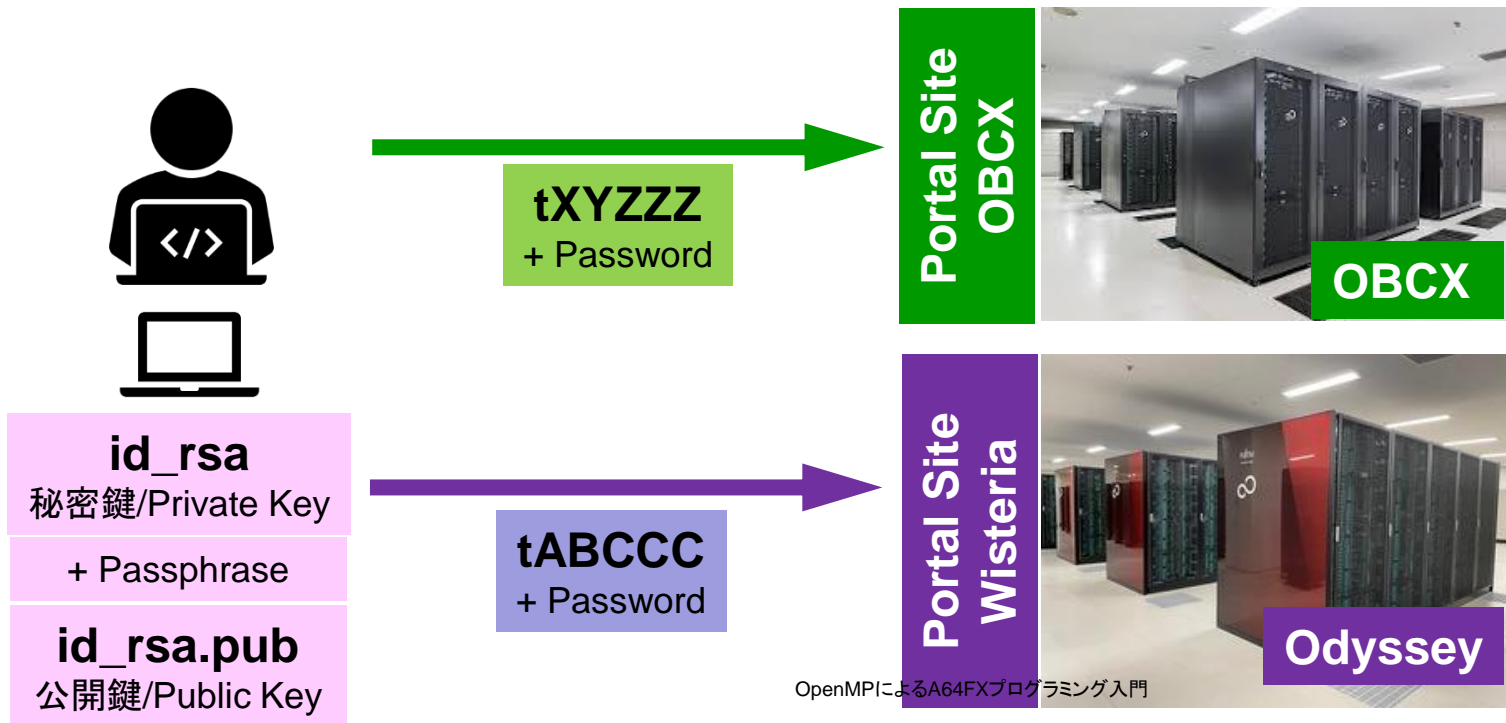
</>

id_rsa
秘密鍵/Private Key

+ Passphrase

id_rsa.pub
公開鍵/Public Key

tXYZZZ
+ Password

Portal Site OBCX

OBCX

tABCCC
+ Password

Portal Site Wisteria

Odyssey

OpenMPによるA64FXプログラミング入門